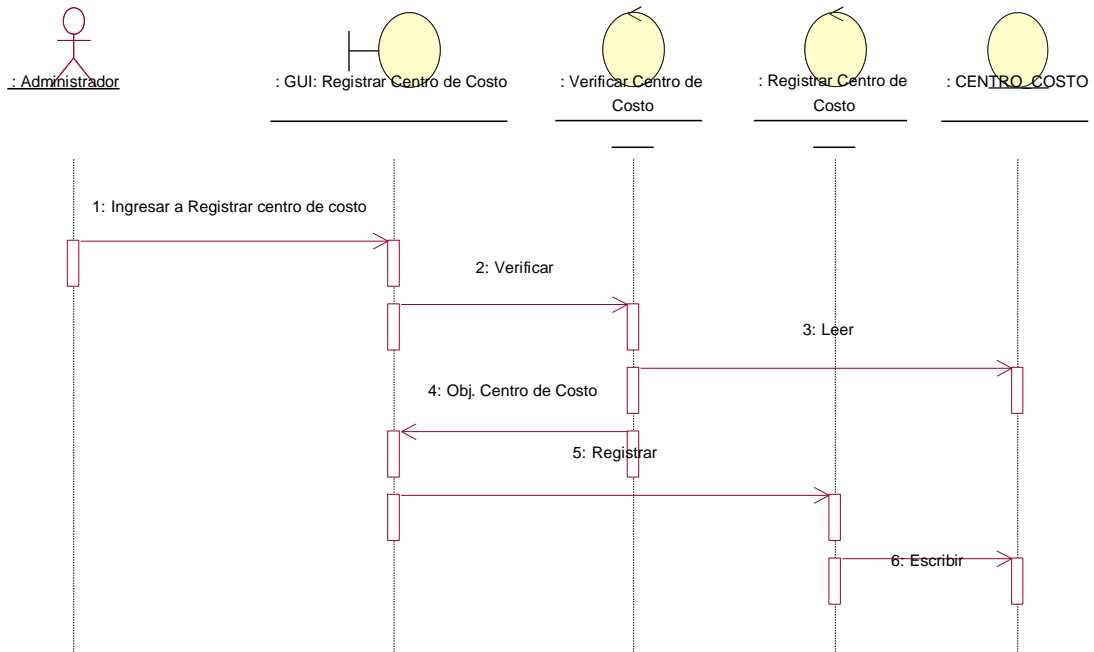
: Administrador

: GUI: Registrar Centro de Costo

: Verificar Centro de Costo

: Registrar Centro de Costo

: CENTRO_COSTO

1: Ingresar a Registrar centro de costo

2: Verificar

3: Leer

4: Obj. Centro de Costo

5: Registrar

6: Escribir